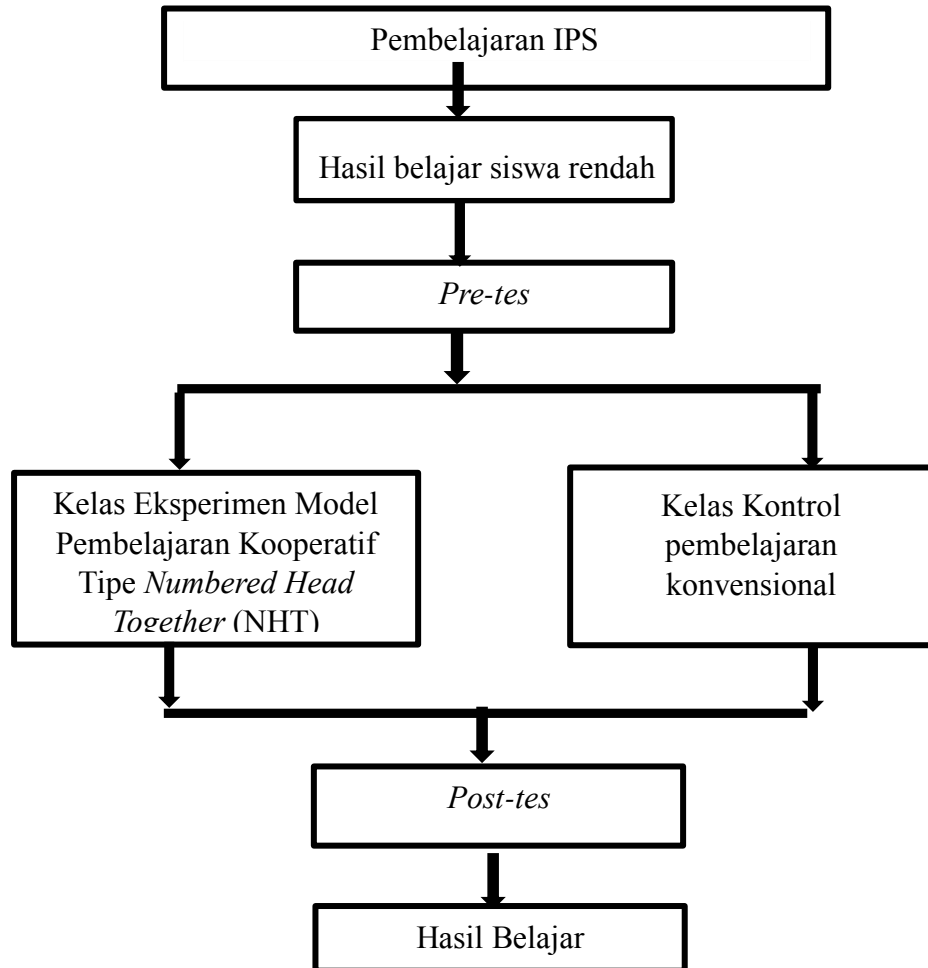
Pembelajaran IPS

Hasil belajar siswa rendah

Pre-tes

Kelas Eksperimen Model Pembelajaran Kooperatif Tipe Numbered Head Together (NHT)

Kelas Kontrol pembelajaran konvensional

Post-tes

Hasil Belajar